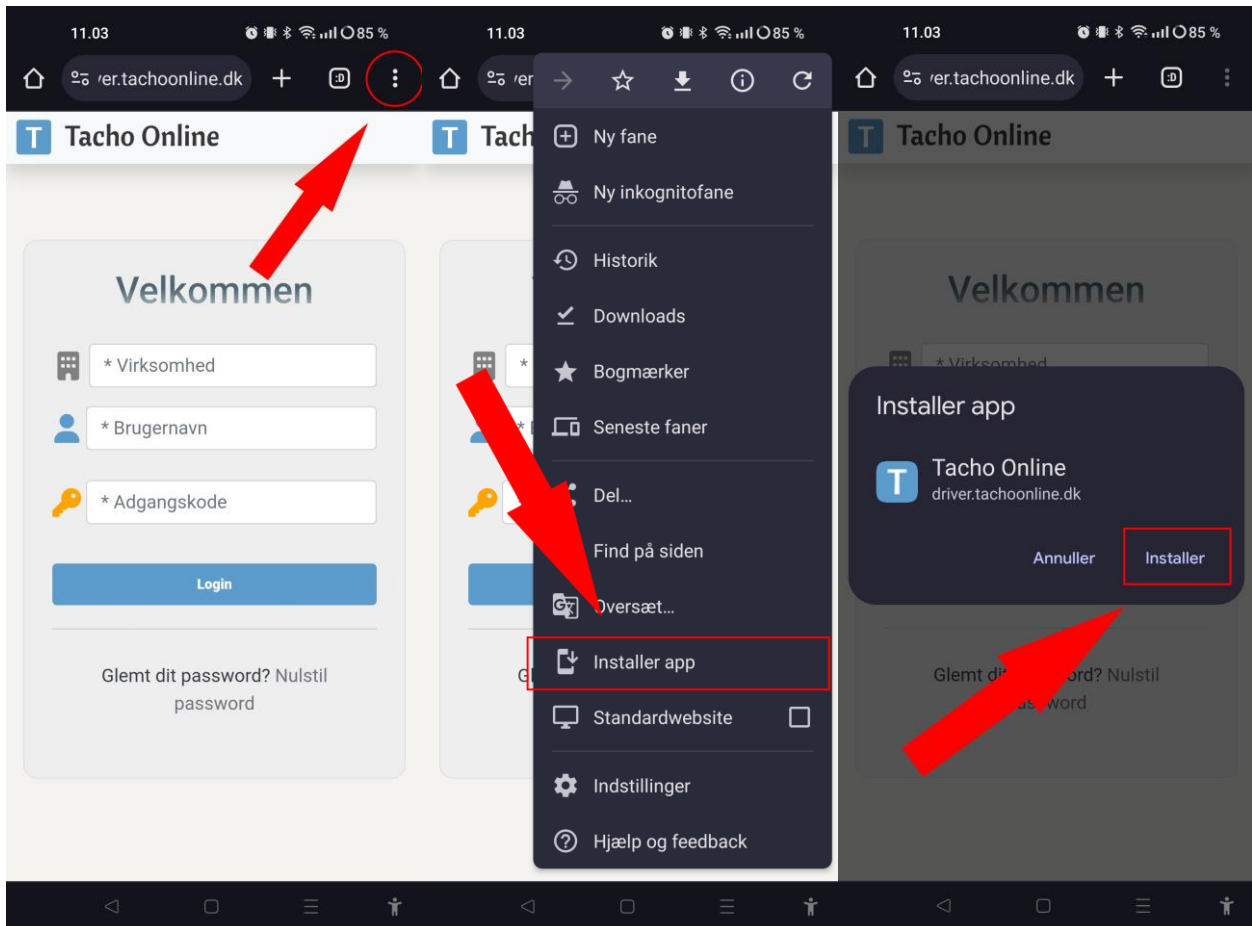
11.03 85 %

ver.tachoonline.dk

:D

T Tacho Online

Velkommen

* Virksomhed

* Brugernavn

* Adgangskode

Login

Glemt dit password? Nulstil password

11.03 85 %

ver

T Tach

Ny fane

Ny inkognitofane

Historik

Downloads

Bogmærker

Seneste faner

Del...

Find på siden

Oversæt...

Installer app

Standardwebsite

Indstillinger

Hjælp og feedback

G

11.03 85 %

ver.tachoonline.dk

:D

T Tacho Online

Velkommen

* Virksomhed

Installer app

T Tacho Online
driver.tachoonline.dk

Annuller Installer

Glemt di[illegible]ord? Nulstil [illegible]word